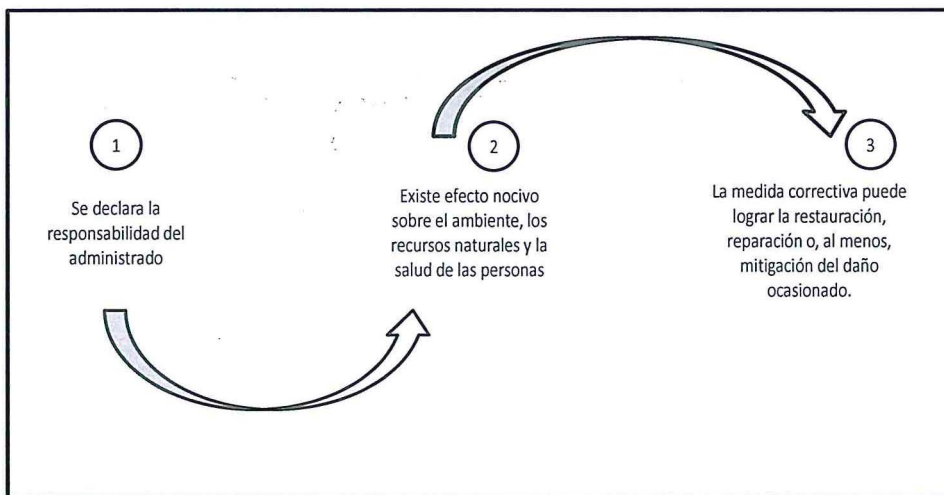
1

Se declara la responsabilidad del administrado

2

Existe efecto nocivo sobre el ambiente, los recursos naturales y la salud de las personas

3

La medida correctiva puede lograr la restauración, reparación o, al menos, mitigación del daño ocasionado.